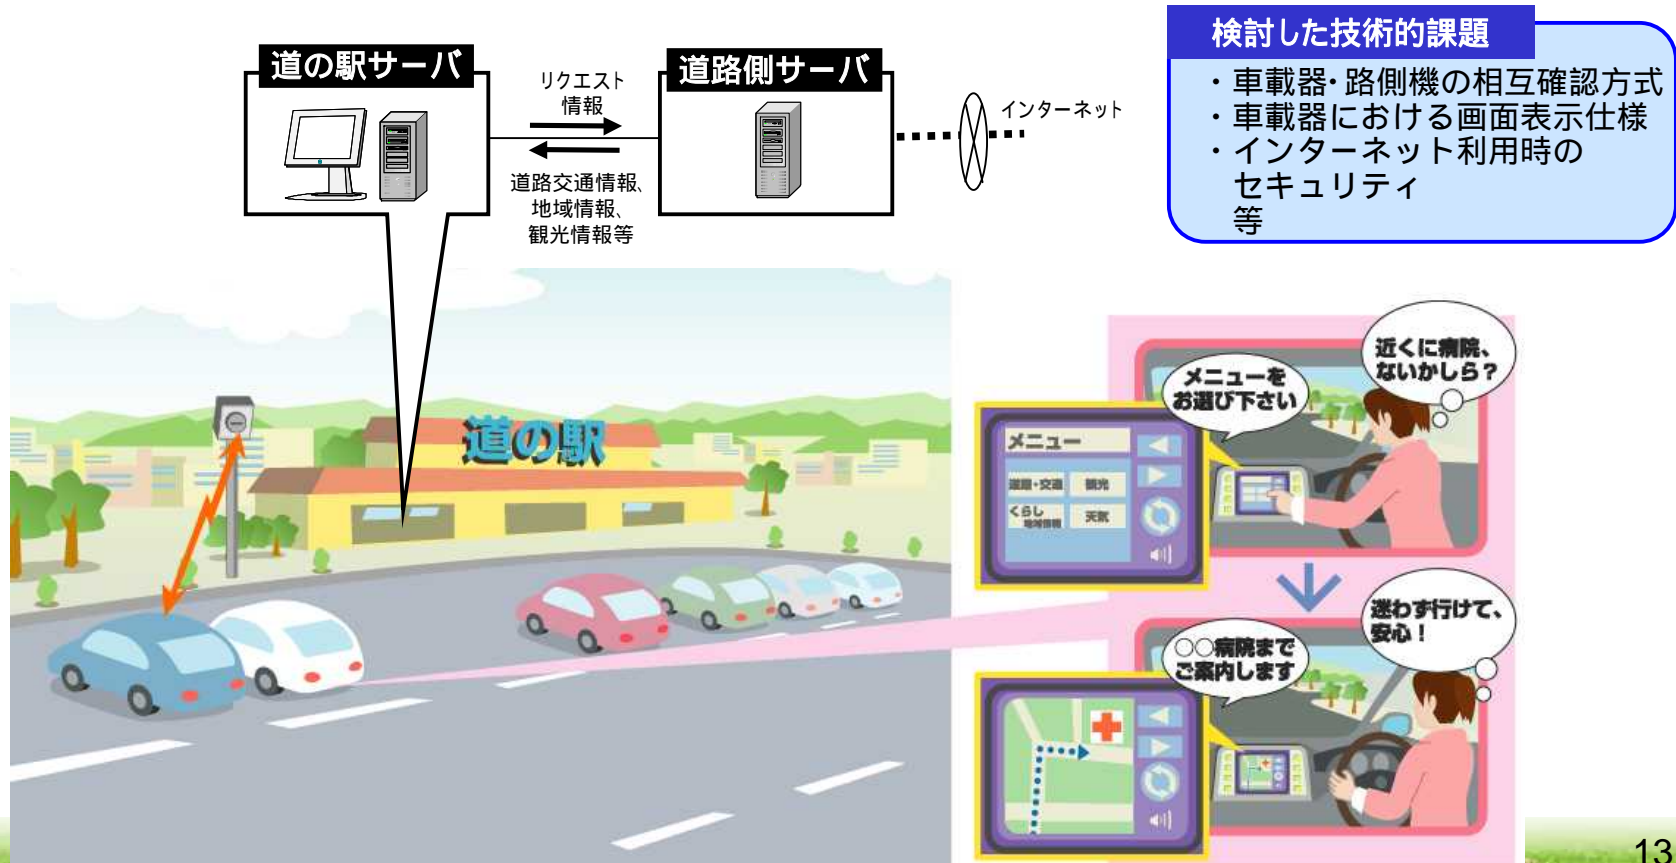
道の駅サーバ

リクエスト
情報

道路交通情報、
地域情報、
観光情報等

道路側サーバ

インターネット

検討した技術的課題

・車載器･路側機の相互確認方式
・車載器における画面表示仕様
・インターネット利用時の
セキュリティ
等

道の駅

メニューを
お選び下さい

近くに病院、
ないかしら？

メニュー

道路・交通　観光
くらし　天気

迷わず行けて、
安心！

○○病院まで
ご案内します

13